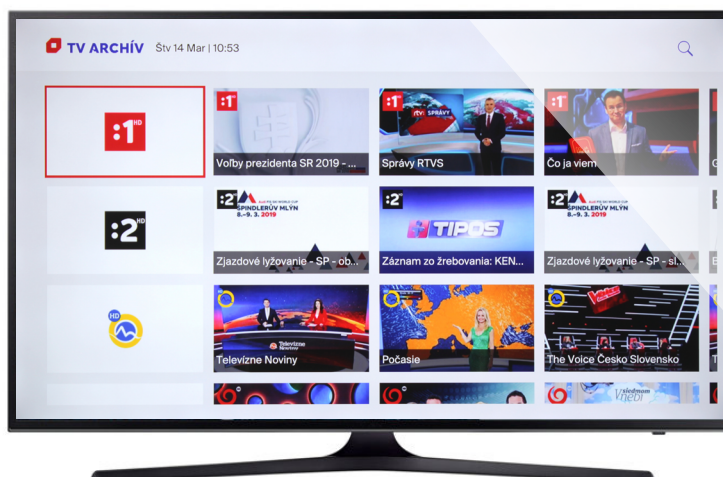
TV ARCHÍV Štv 14 Mar | 10:53

:1 HD

:1
Voľby prezidenta SR 2019 - ...

:1 SPRÁVY
Správy RTVS

:1
Čo ja viem

:2 HD

:2 AUDI FIS SKI WORLD CUP ŠPINDLERŮV MLÝN 8.-9. 3. 2019
Zjazdové lyžovanie - SP - ob...

:2 TIPOS
Záznam zo žrebovania: KEN...

:2 AUDI FIS SKI WORLD CUP ŠPINDLERŮV MLÝN 8.-9. 3. 2019
Zjazdové lyžovanie - SP - sl...

HD

Televízne Noviny
Televízne Noviny

Počasie

The Voice Česko Slovensko

siedmom nebi